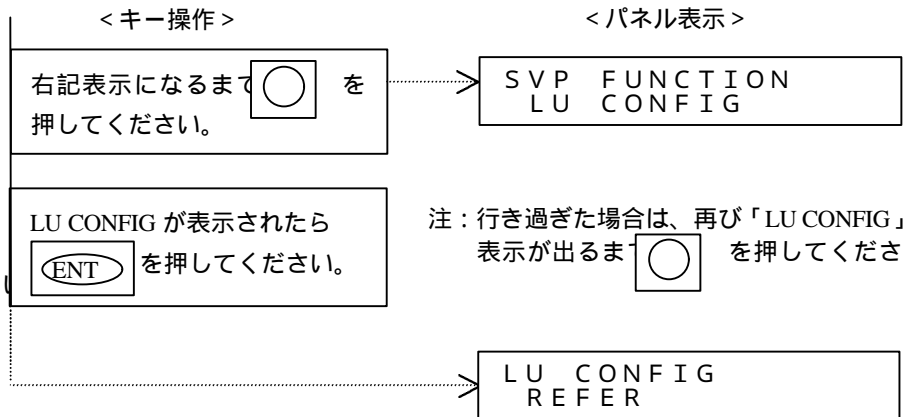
< キー操作 >

< パネル表示 >

右記表示になるまで を押してください。

SVP FUNCTION
LU CONFIG

LU CONFIG が表示されたら ENT を押してください。

注：行き過ぎた場合は、再び「LU CONFIG」表示が出るまで を押してくださ

LU CONFIG
REFER